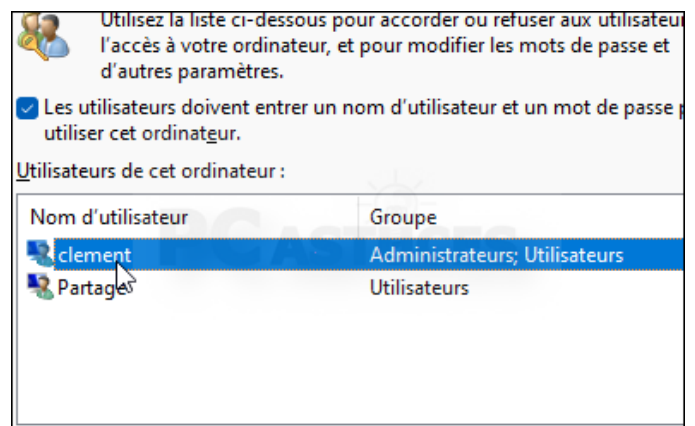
Utilisez la liste ci-dessous pour accorder ou refuser aux utilisateur l'accès à votre ordinateur, et pour modifier les mots de passe et d'autres paramètres.

Les utilisateurs doivent entrer un nom d'utilisateur et un mot de passe p utiliser cet ordinateur.

Utilisateurs de cet ordinateur :

| Nom d'utilisateur | Groupe |
|---|---|
| clement | Administrateurs; Utilisateurs |
| Partage | Utilisateurs |

PC ASTUCES